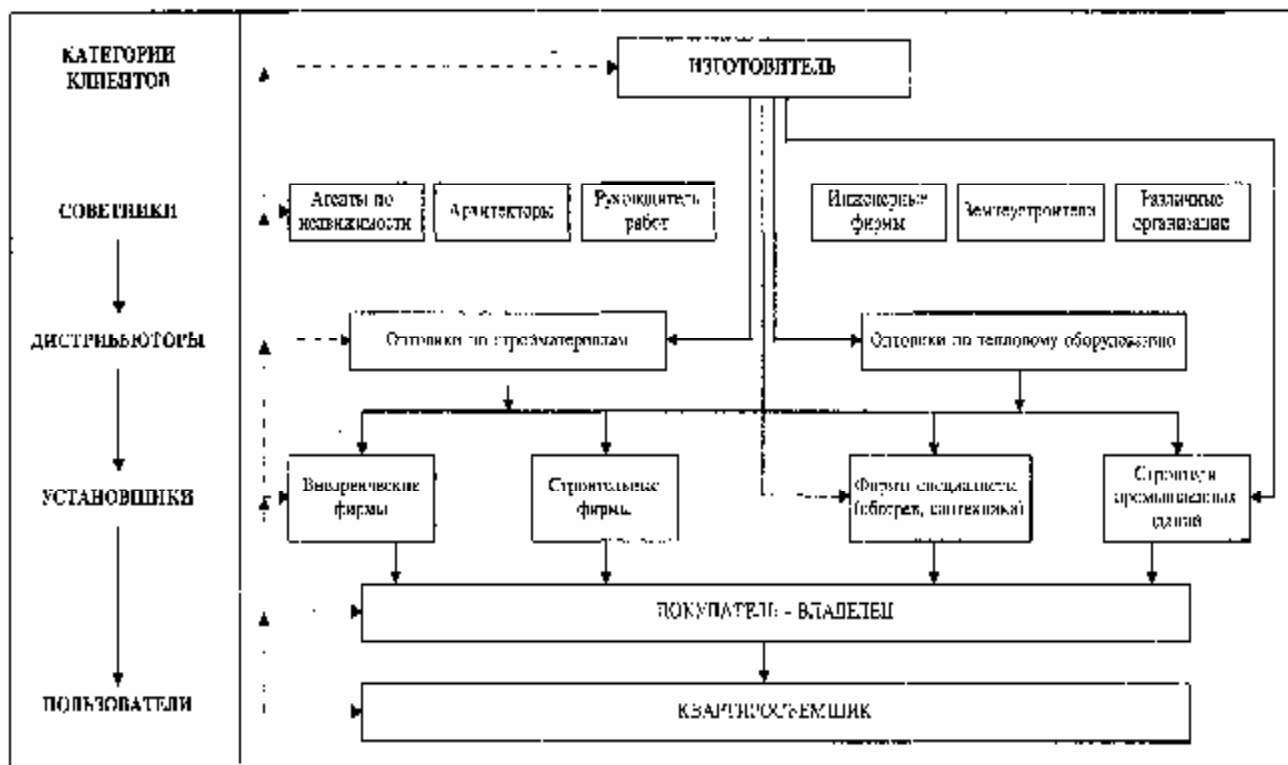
КАТЕГОРИИ КЛИЕНТОВ

ИЗГОТОВИТЕЛЬ

СОВЕТНИКИ

Агенты по недвижимости

Архитекторы

Руководитель работ

Инженерные фирмы

Землеустроители

Различные организации

ДИСТРИБЬЮТОРЫ

Оптовики по стройматериалам

Оптовики по тепловому оборудованию

УСТАНОВЩИКИ

Внедренческие фирмы

Строительные фирмы

Фирмы специалисты (обогрев, сантехника)

Строители промышленных зданий

ПОКУПАТЕЛЬ - ВЛАДЕЛЕЦ

ПОЛЬЗОВАТЕЛИ

КВАРТИРОСЪЕМЩИК